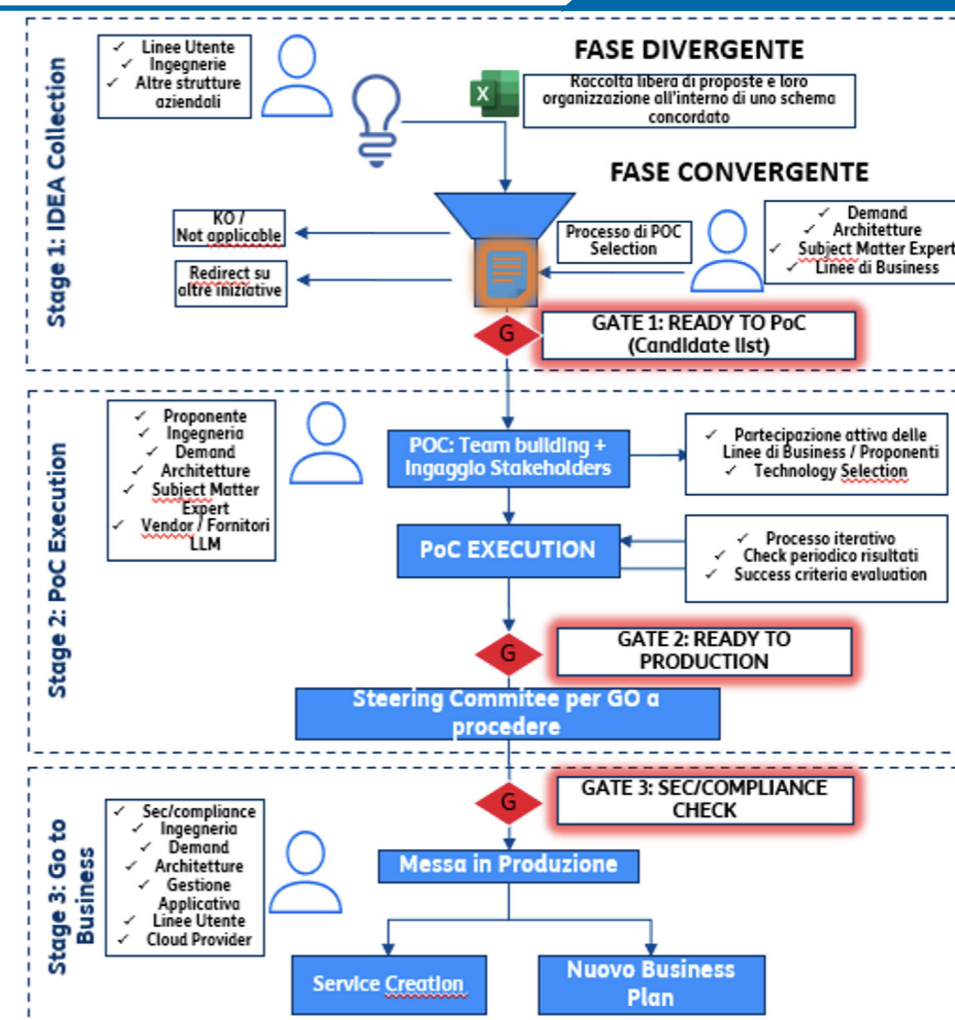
Stage 1: IDEA Collection

✓ Linee Utente
✓ Ingegnerie
✓ Altre strutture aziendali

FASE DIVERGENTE

X

Raccolta libera di proposte e loro organizzazione all'interno di uno schema concordato

FASE CONVERGENTE

KO / Not applicable

Redirect su altre iniziative

Processo di POC Selection

✓ Demand
✓ Architetture
✓ Subject Matter Expert
✓ Linee di Business

G

GATE 1: READY TO PoC (Candidate list)

Stage 2: PoC Execution

✓ Proponente
✓ Ingegneria
✓ Demand
✓ Architetture
✓ Subject Matter Expert
✓ Vendor / Fornitori LLM

POC: Team building + Ingaggio Stakeholders

✓ Partecipazione attiva delle Linee di Business / Proponenti
✓ Technology Selection

PoC EXECUTION

✓ Processo iterativo
✓ Check periodico risultati
✓ Success criteria evaluation

G

GATE 2: READY TO PRODUCTION

Steering Commitee per GO a procedere

Stage 3: Go to Business

G

GATE 3: SEC/COMPLIANCE CHECK

✓ Sec/compliance
✓ Ingegneria
✓ Demand
✓ Architetture
✓ Gestione Applicativa
✓ Linee Utente
✓ Cloud Provider

Messa in Produzione

Service Creation

Nuovo Business Plan